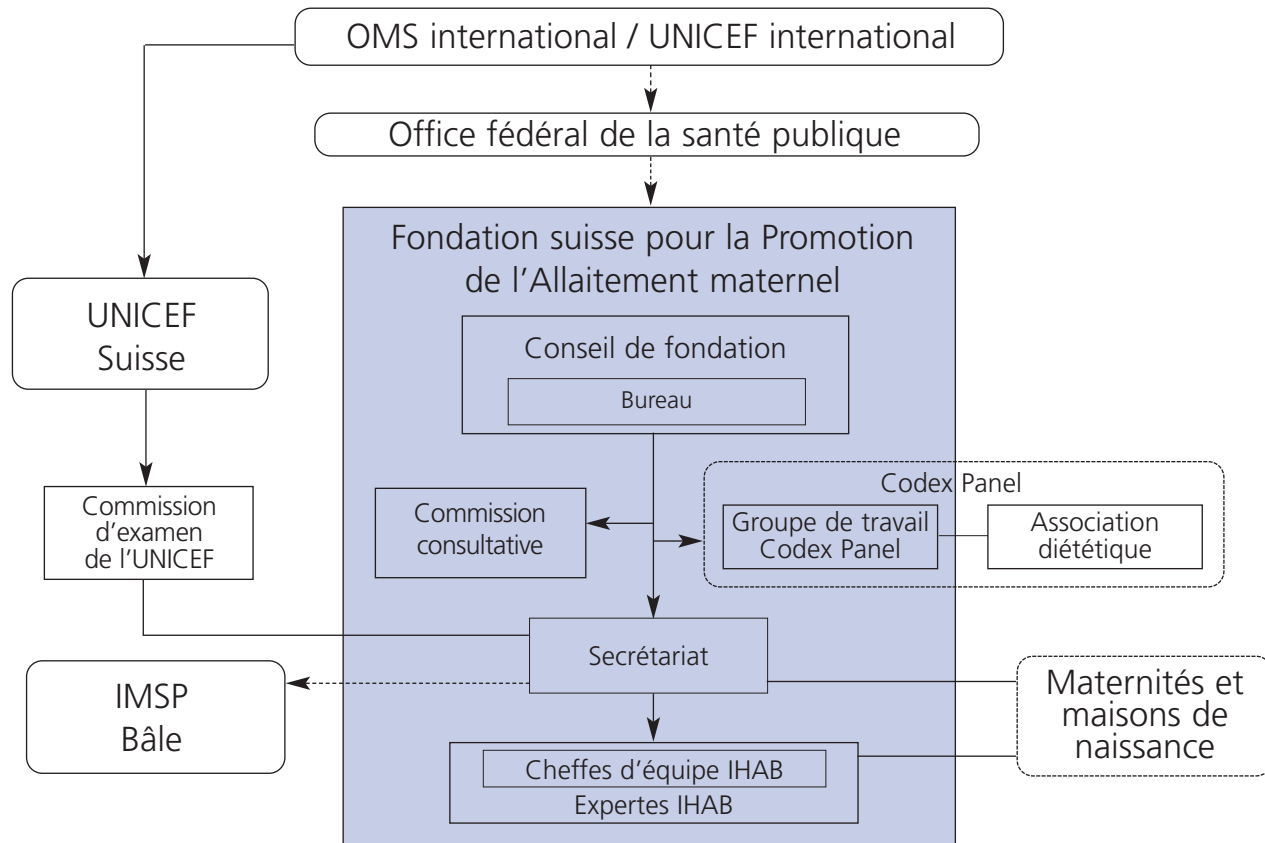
OMS international / UNICEF international

Office fédéral de la santé publique

UNICEF Suisse

Fondation suisse pour la Promotion de l'Allaitement maternel

Conseil de fondation

Bureau

Commission d'examen de l'UNICEF

Commission consultative

Codex Panel

Groupe de travail Codex Panel

Association diététique

Secrétariat

IMSP Bâle

Maternités et maisons de naissance

Cheffes d'équipe IHAB

Expertes IHAB